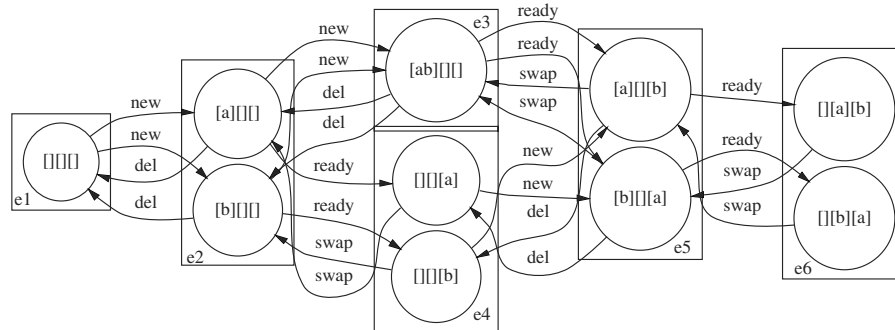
new
new
ready
ready
e3
new
new
[ab][][]
swap
[a][][b]
ready
[][a][b]
del
[a][][]
swap
[][][]
del
del
del
ready
[][][a]
new
new
swap
e1
[b][][a]
del
del
[b][][]
ready
del
swap
[][b][a]
swap
e2
[][][b]
swap
e5
e6
e4